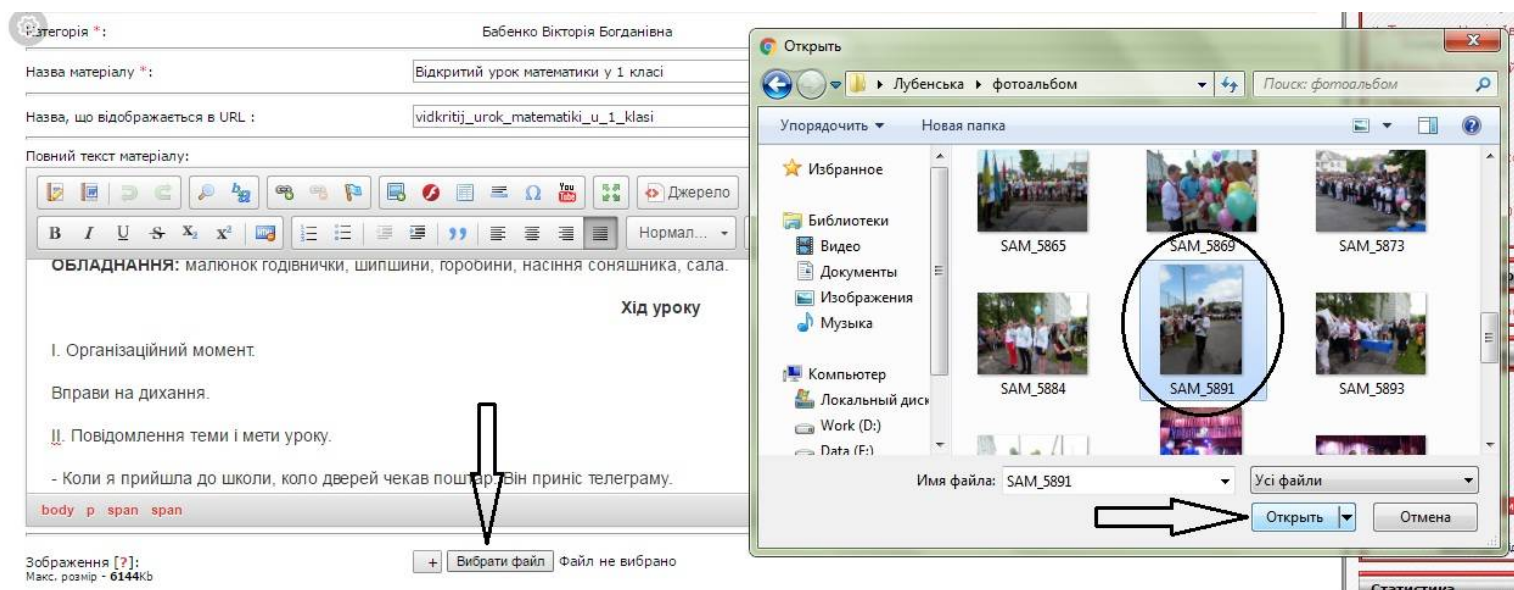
Категорія *: Бабенко Вікторія Богданівна

Назва матеріалу *: Відкритий урок математики у 1 класі

Назва, що відображається в URL : vidkritij_urok_matematiki_u_1_klasi

Повний текст матеріалу:

Джерело

Нормал...

ОБЛАДНАННЯ: малюнок годівнички, шипшини, горобини, насіння соняшника, сала.

Хід уроку

І. Організаційний момент.

Вправи на дихання.

ІІ. Повідомлення теми і мети уроку.

- Коли я прийшла до школи, коло дверей чекав поштар. Він приніс телеграму.

body p span span

Зображення [?]:
Макс. розмір - 6144Kb

+ Вибрати файл Файл не вибрано

Открыть

Лубенська ▸ фотоальбом

Поиск: фотоальбом

Упорядочить ▾ Новая папка

Избранное

Библиотеки
Видео
Документы
Изображения
Музыка

Компьютер
Локальный диск
Work (D:)
Data (F:)

SAM_5865
SAM_5869
SAM_5873
SAM_5884
SAM_5891
SAM_5893

Имя файла: SAM_5891

Усі файли

Открыть

Отмена

Статистика